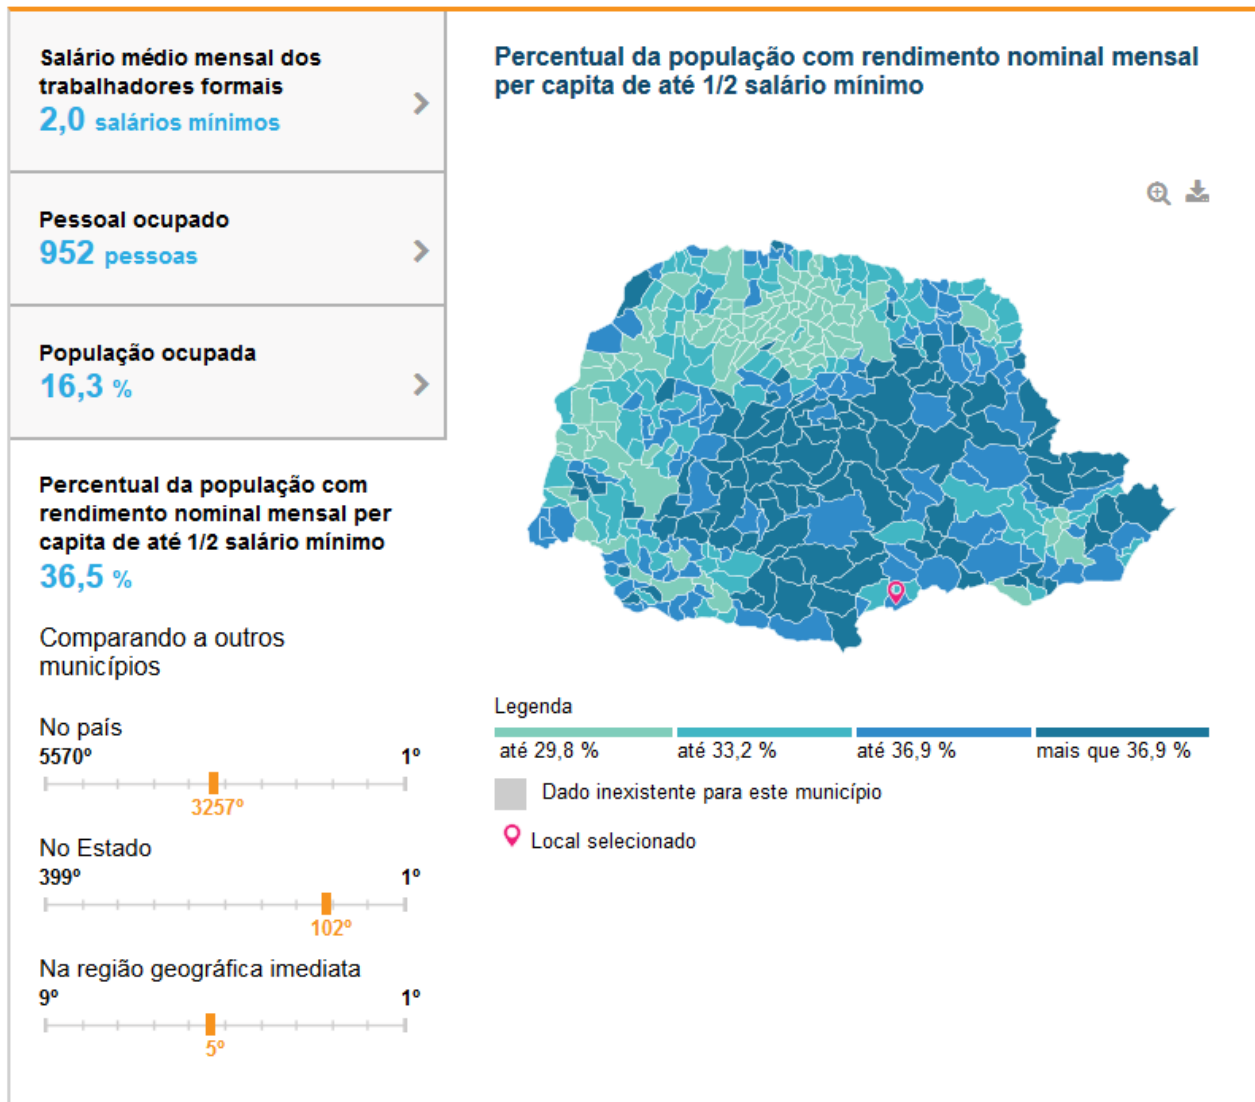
Salário médio mensal dos trabalhadores formais
2,0 salários mínimos

Pessoal ocupado
952 pessoas

População ocupada
16,3 %

Percentual da população com rendimento nominal mensal per capita de até 1/2 salário mínimo
36,5 %

Comparando a outros municípios

No país
5570º
1º
3257º

No Estado
399º
1º
102º

Na região geográfica imediata
9º
1º
5º

Percentual da população com rendimento nominal mensal per capita de até 1/2 salário mínimo

Legenda
até 29,8 %
até 33,2 %
até 36,9 %
mais que 36,9 %
Dado inexistente para este município
Local selecionado